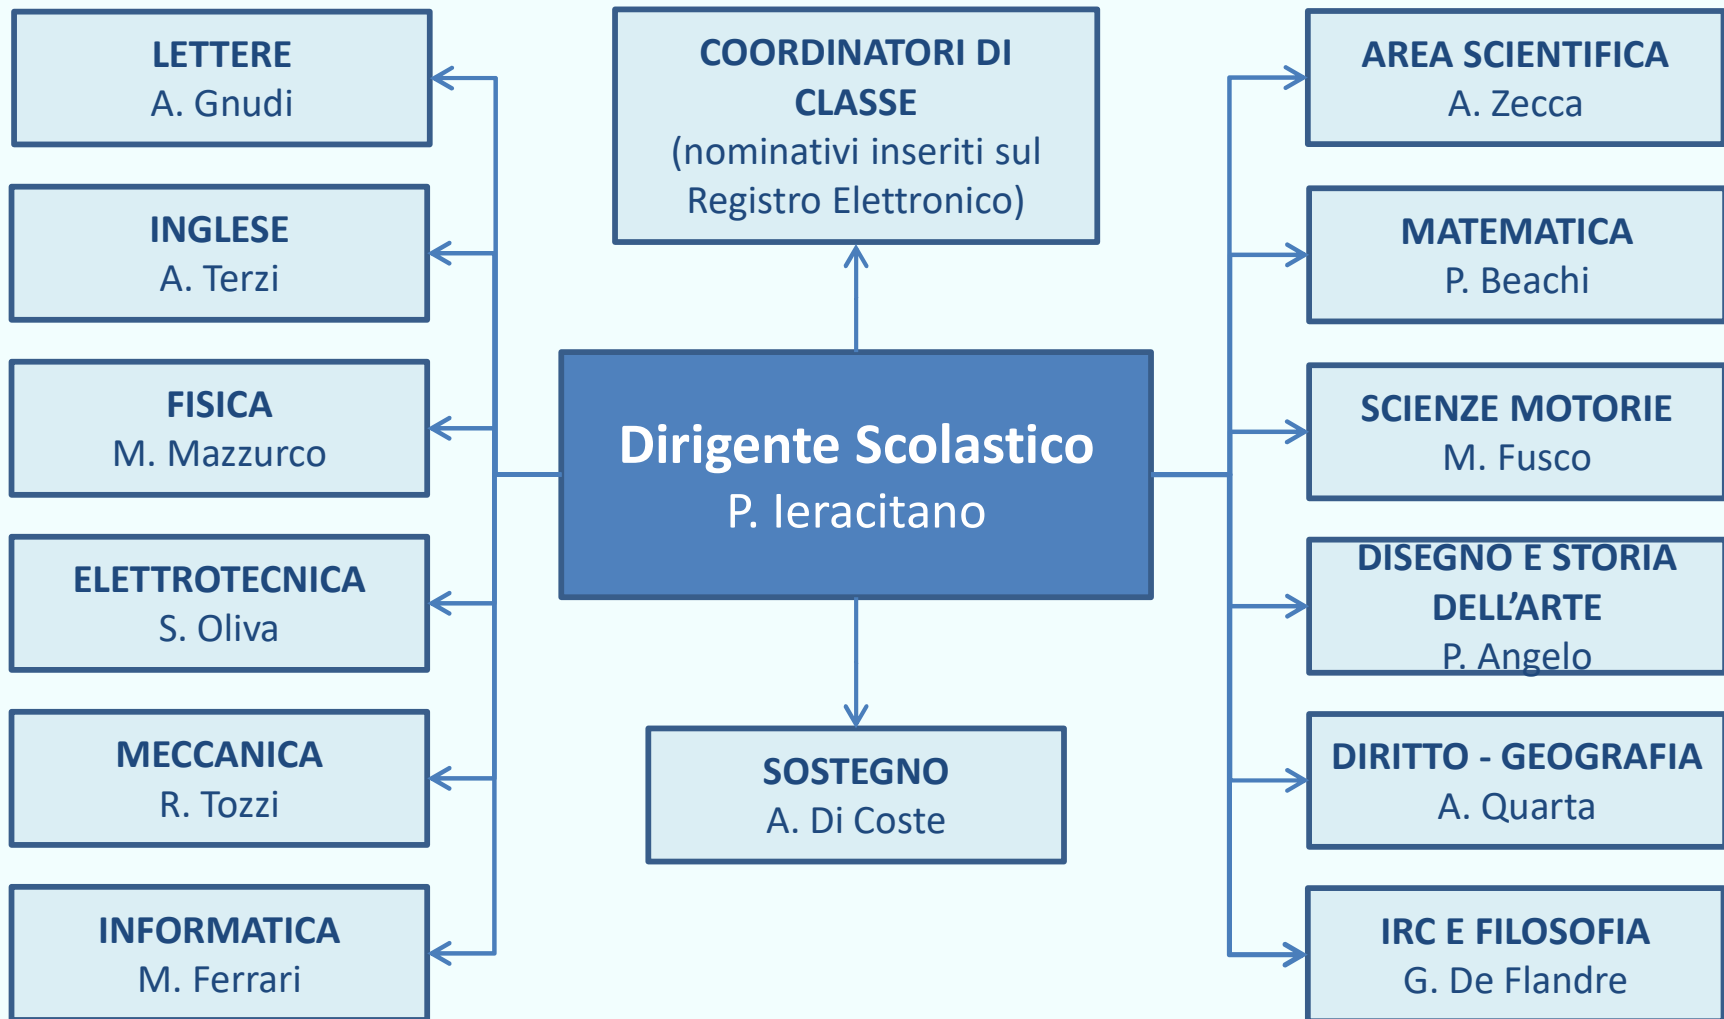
LETTERE
A. Gnudi

INGLESE
A. Terzi

FISICA
M. Mazzurco

ELETTROTECNICA
S. Oliva

MECCANICA
R. Tozzi

INFORMATICA
M. Ferrari

COORDINATORI DI CLASSE
(nominativi inseriti sul Registro Elettronico)

Dirigente Scolastico
P. Ieracitano

SOSTEGNO
A. Di Coste

AREA SCIENTIFICA
A. Zecca

MATEMATICA
P. Beachi

SCIENZE MOTORIE
M. Fusco

DISEGNO E STORIA DELL'ARTE
P. Angelo

DIRITTO - GEOGRAFIA
A. Quarta

IRC E FILOSOFIA
G. De Flandre